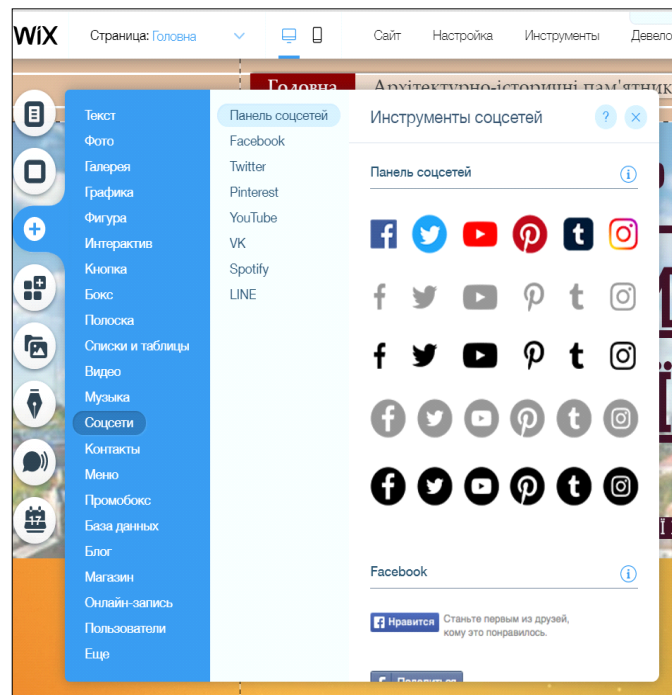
WiX Страница: Головна Сайт Настройка Инструменты Девело

Головна Архітектурно-історичні пам'ятник

Текст
Фото
Галерея
Графика
Фигура
Интерактив
Кнопка
Бокс
Полоска
Списки и таблицы
Видео
Музыка
Соцсети
Контакты
Меню
Промобокс
База данных
Блог
Магазин
Онлайн-запись
Пользователи
Еще

Панель соцсетей
Facebook
Twitter
Pinterest
YouTube
VK
Spotify
LINE

Инструменты соцсетей ? ×

Панель соцсетей

Facebook

Нравится Станьте первым из друзей, кому это понравилось.

17